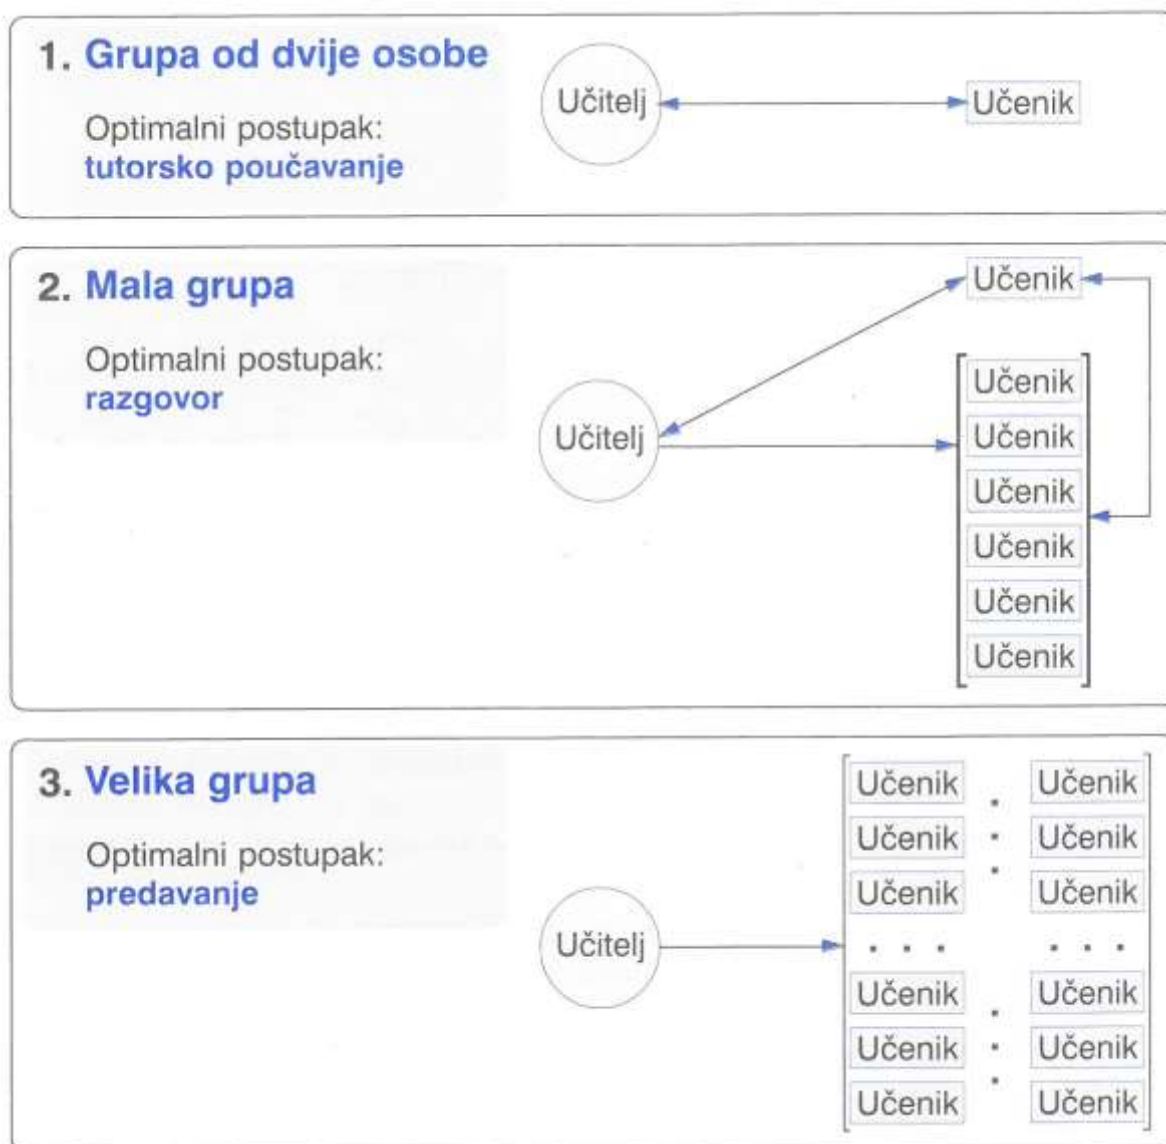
1. Grupa od dvije osobe

Optimalni postupak:
tutorsko poučavanje

Učitelj

Učenik

2. Mala grupa

Optimalni postupak:
razgovor

Učitelj

Učenik

Učenik
Učenik
Učenik
Učenik
Učenik
Učenik

3. Velika grupa

Optimalni postupak:
predavanje

Učitelj

Učenik
Učenik
Učenik
. . .
Učenik
Učenik
Učenik

Učenik
Učenik
Učenik
. . .
Učenik
Učenik
Učenik